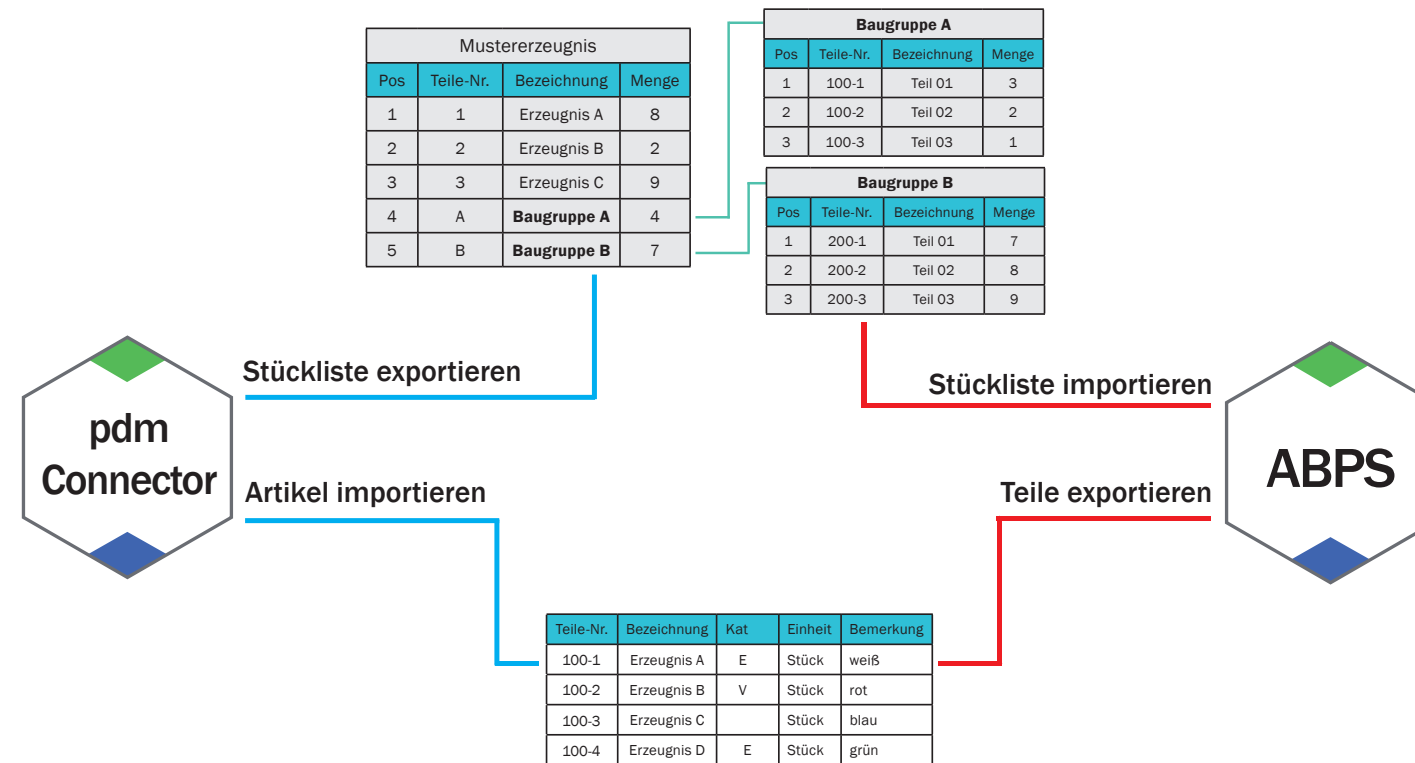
Mustererzeugnis

| Pos | Teile-Nr. | Bezeichnung | Menge |
|---|---|---|---|
| 1 | 1 | Erzeugnis A | 8 |
| 2 | 2 | Erzeugnis B | 2 |
| 3 | 3 | Erzeugnis C | 9 |
| 4 | A | **Baugruppe A** | 4 |
| 5 | B | **Baugruppe B** | 7 |

Baugruppe A

| Pos | Teile-Nr. | Bezeichnung | Menge |
|---|---|---|---|
| 1 | 100-1 | Teil 01 | 3 |
| 2 | 100-2 | Teil 02 | 2 |
| 3 | 100-3 | Teil 03 | 1 |

Baugruppe B

| Pos | Teile-Nr. | Bezeichnung | Menge |
|---|---|---|---|
| 1 | 200-1 | Teil 01 | 7 |
| 2 | 200-2 | Teil 02 | 8 |
| 3 | 200-3 | Teil 03 | 9 |

Stückliste exportieren

Stückliste importieren

pdm Connector

ABPS

Artikel importieren

Teile exportieren

| Teile-Nr. | Bezeichnung | Kat | Einheit | Bemerkung |
|---|---|---|---|---|
| 100-1 | Erzeugnis A | E | Stück | weiß |
| 100-2 | Erzeugnis B | V | Stück | rot |
| 100-3 | Erzeugnis C | | Stück | blau |
| 100-4 | Erzeugnis D | E | Stück | grün |